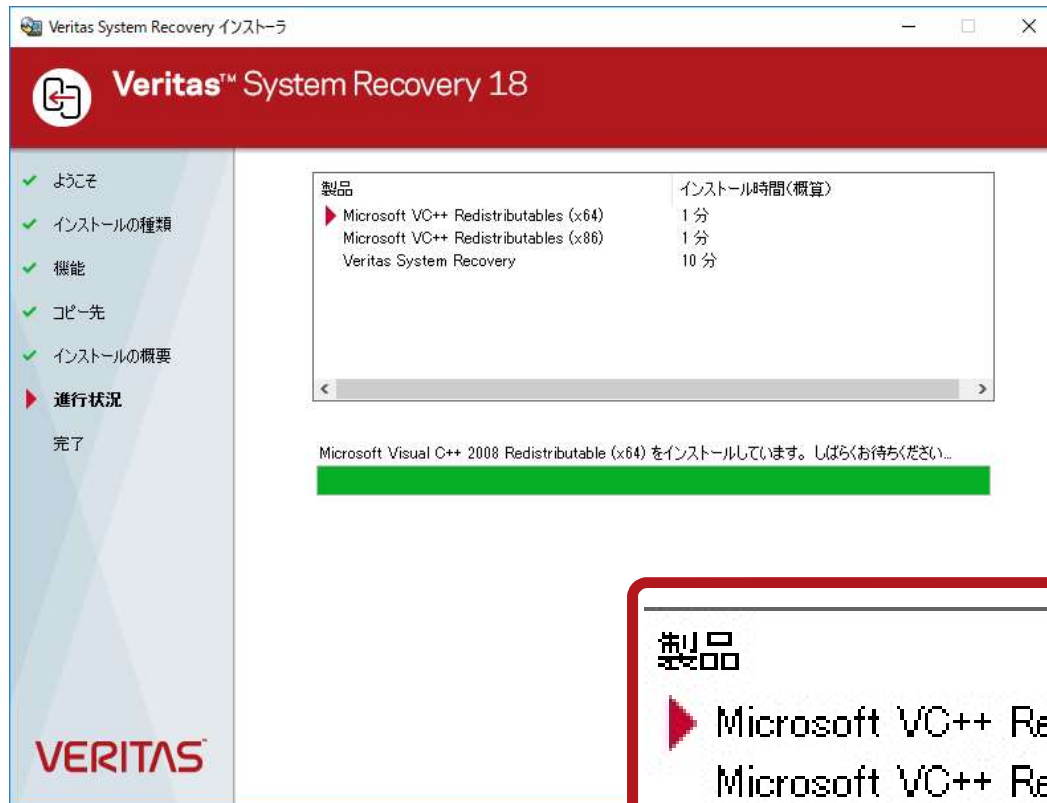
Veritas System Recovery インストーラ

Veritas™ System Recovery 18

ようこそ
インストールの種類
機能
コピー先
インストールの概要
進行状況
完了

VERITAS

| 製品 | インストール時間(概算) |
|---|---|
| Microsoft VC++ Redistributables (x64) | 1 分 |
| Microsoft VC++ Redistributables (x86) | 1 分 |
| Veritas System Recovery | 10 分 |

Microsoft Visual C++ 2008 Redistributable (x64) をインストールしています。しばらくお待ちください...

製品
Microsoft VC++ Re
Microsoft VC++ Re